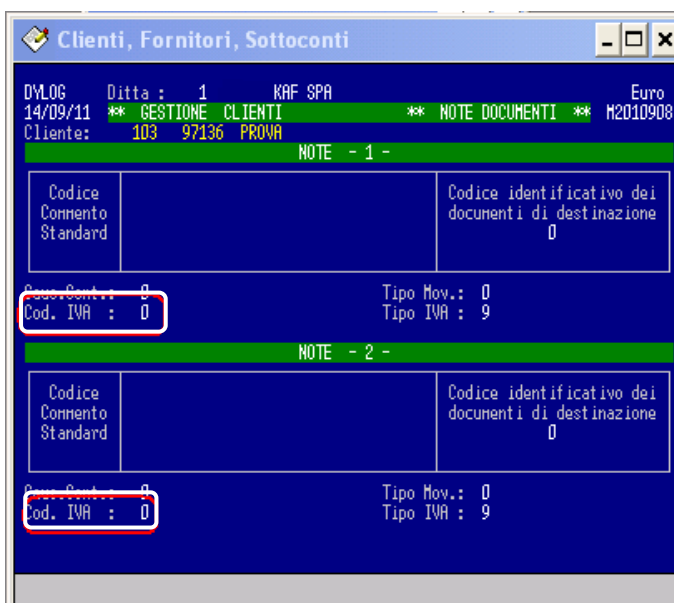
Clienti, Fornitori, Sottoconti

DYLOG Ditta : 1 KAF SPA Euro
14/09/11 ** GESTIONE CLIENTI ** NOTE DOCUMENTI ** M2010908
Cliente: 103 97136 PROVA

NOTE - 1 -

Codice Commento Standard

Codice identificativo dei documenti di destinazione
0

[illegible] : 0
Cod. IVA : 0
Tipo Mov.: 0
Tipo IVA : 9

NOTE - 2 -

Codice Commento Standard

Codice identificativo dei documenti di destinazione
0

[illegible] : 0
Cod. IVA : 0
Tipo Mov.: 0
Tipo IVA : 9